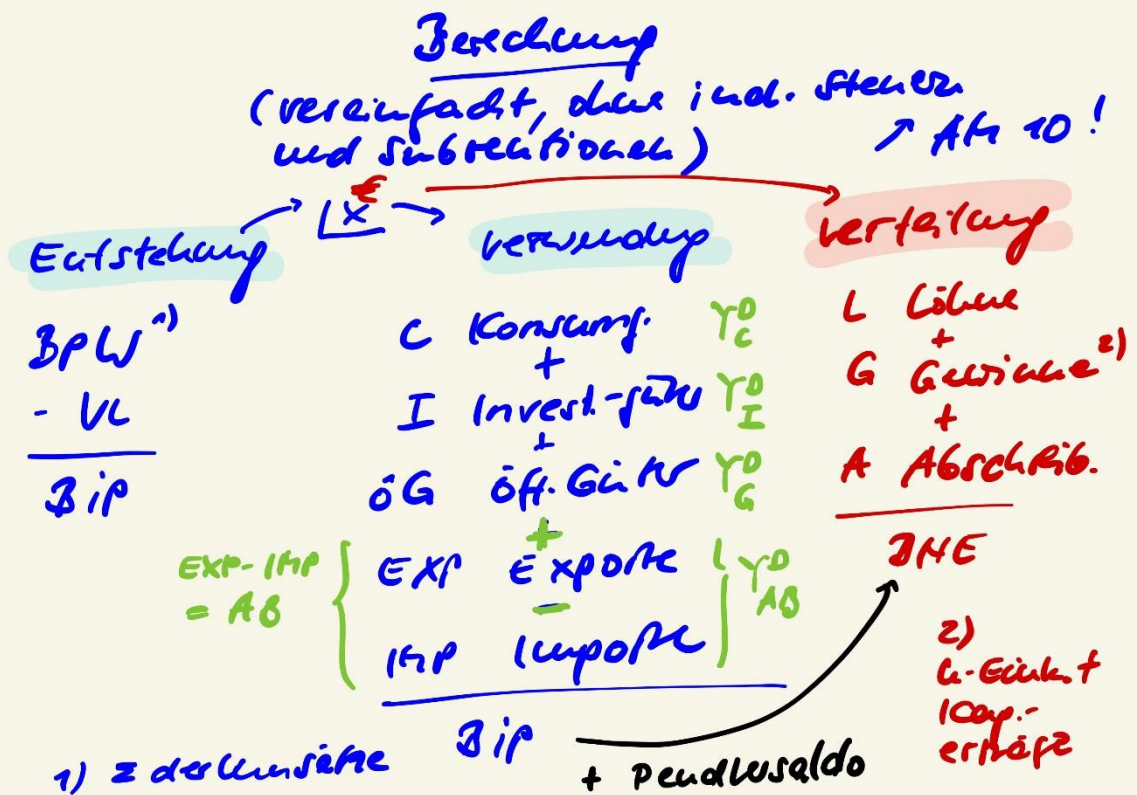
Berechnung
(vereinfacht, ohne ind. Steuern und Subventionen)

↗ Afa 10!

€
$\lfloor x$

Entstehung

Verwendung

Verteilung

BPW ¹⁾
- VL
BIP

C Konsum
+
I Invest-güter
+
öG öff. Güter
+
EXP Exporte
-
IMP Importe
BIP

$Y^D_C$
$Y^D_I$
$Y^D_G$
$Y^D_{AB}$

EXP-IMP = AB

L Löhne
+
G Gewinne ²⁾
+
A Abschreib.
INE

2) U-Gewinn + Kap.-erträge

1) z der Umsätze

+ Pendlersaldo